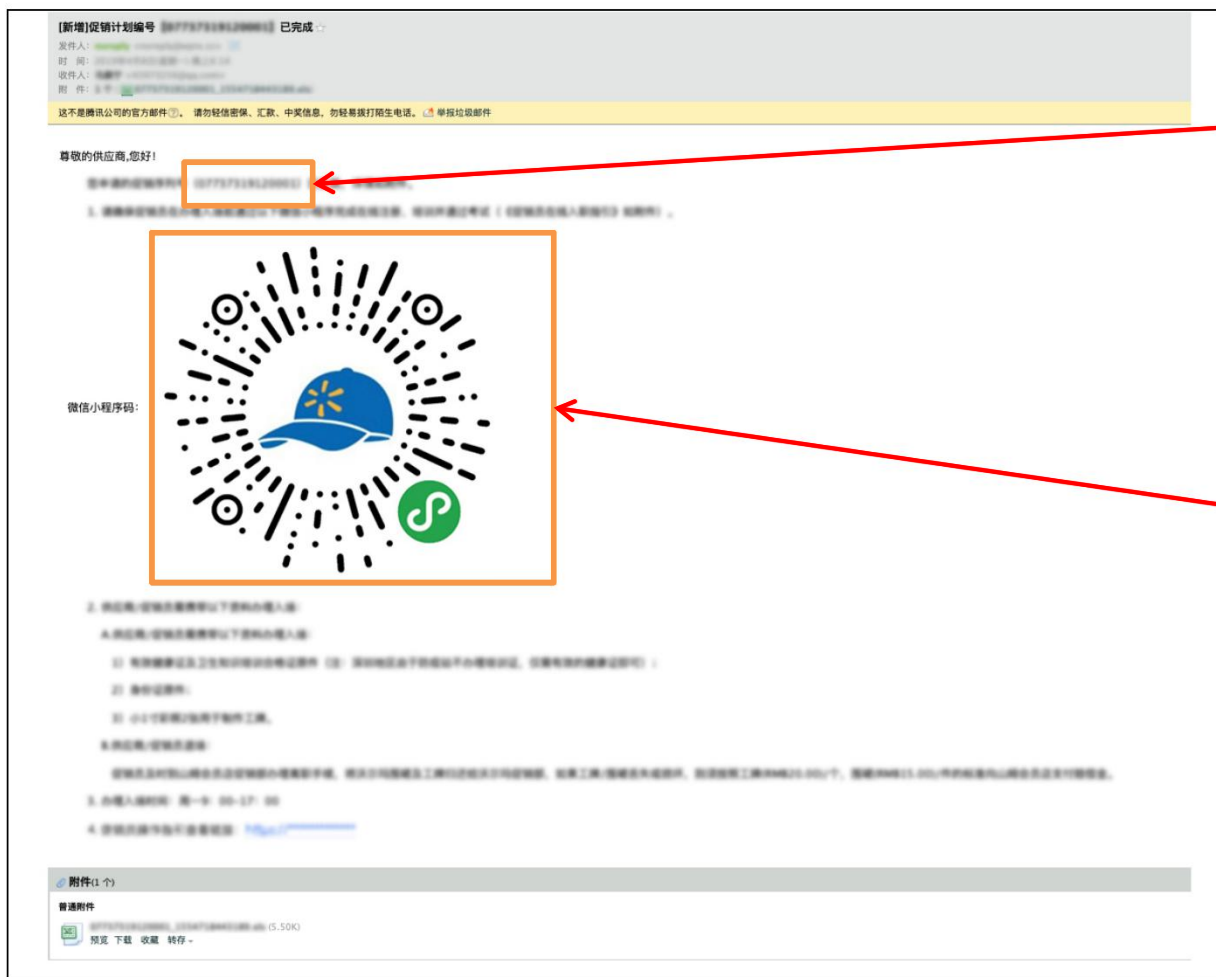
[新增]促销计划编号 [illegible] 已完成

发件人: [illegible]
时 间: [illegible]
收件人: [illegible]
附 件: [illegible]

这不是腾讯公司的官方邮件?。 请勿轻信密保、汇款、中奖信息，勿轻易拨打陌生电话。 举报垃圾邮件

尊敬的供应商,您好!

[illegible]

1. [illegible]

微信小程序码:

2. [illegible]

A. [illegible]

1) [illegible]

2) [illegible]

3) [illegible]

B. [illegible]

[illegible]

3. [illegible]

4. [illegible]

附件(1 个)

普通附件

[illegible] (5.50K)

预览 下载 收藏 转存